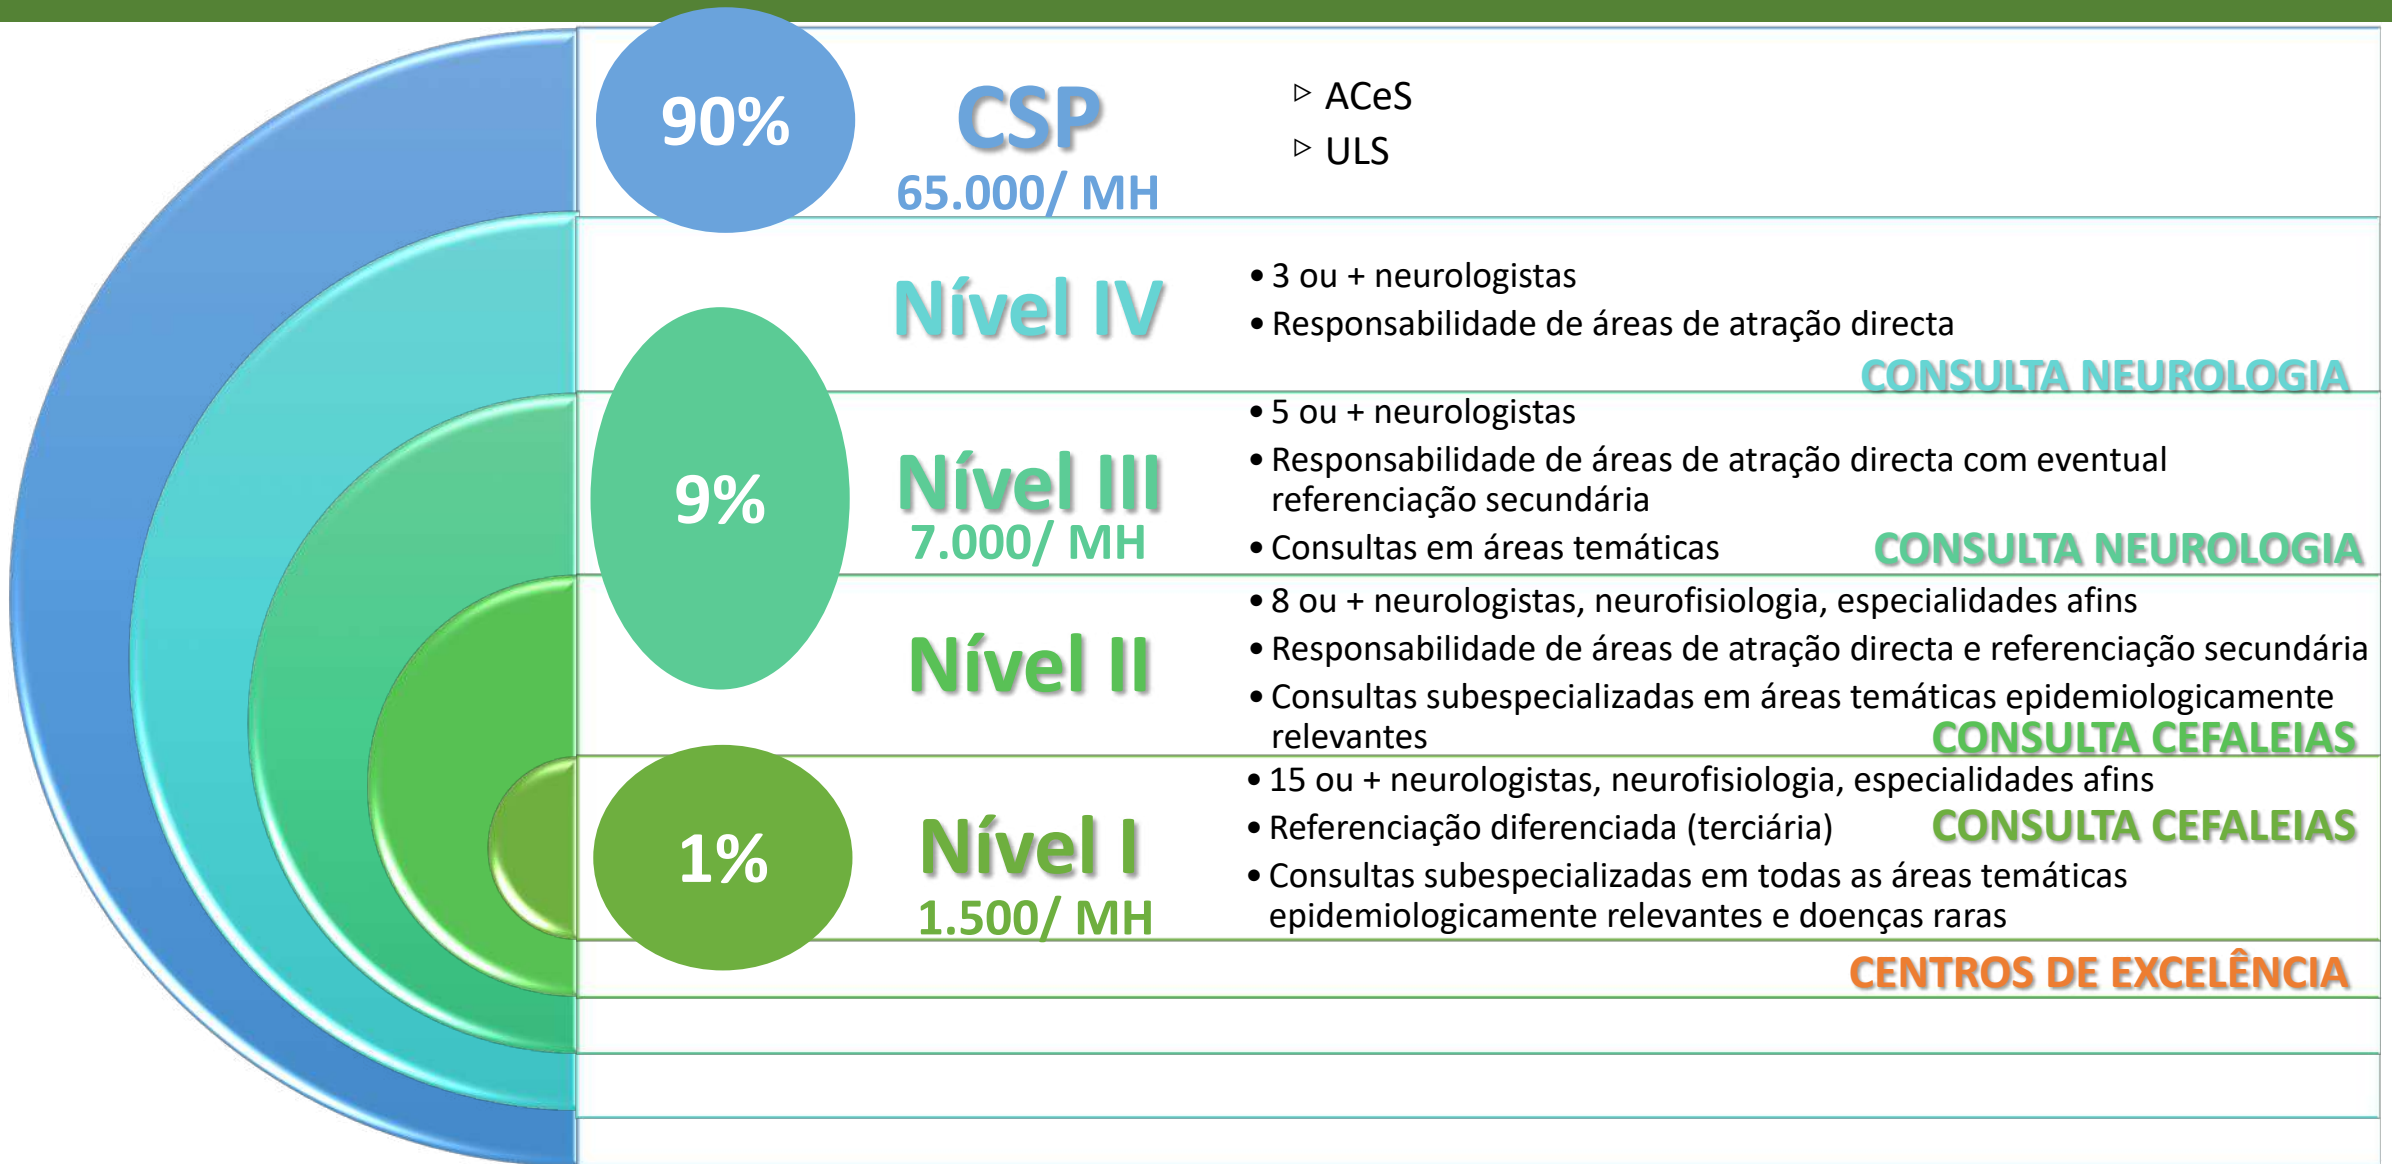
90%

CSP
65.000/ MH

▹ ACeS
▹ ULS

Nível IV

• 3 ou + neurologistas
• Responsabilidade de áreas de atração directa

CONSULTA NEUROLOGIA

9%

Nível III
7.000/ MH

• 5 ou + neurologistas
• Responsabilidade de áreas de atração directa com eventual referenciação secundária
• Consultas em áreas temáticas

CONSULTA NEUROLOGIA

Nível II

• 8 ou + neurologistas, neurofisiologia, especialidades afins
• Responsabilidade de áreas de atração directa e referenciação secundária
• Consultas subespecializadas em áreas temáticas epidemiologicamente relevantes

CONSULTA CEFALEIAS

1%

Nível I
1.500/ MH

• 15 ou + neurologistas, neurofisiologia, especialidades afins
• Referenciação diferenciada (terciária)
• Consultas subespecializadas em todas as áreas temáticas epidemiologicamente relevantes e doenças raras

CONSULTA CEFALEIAS

CENTROS DE EXCELÊNCIA